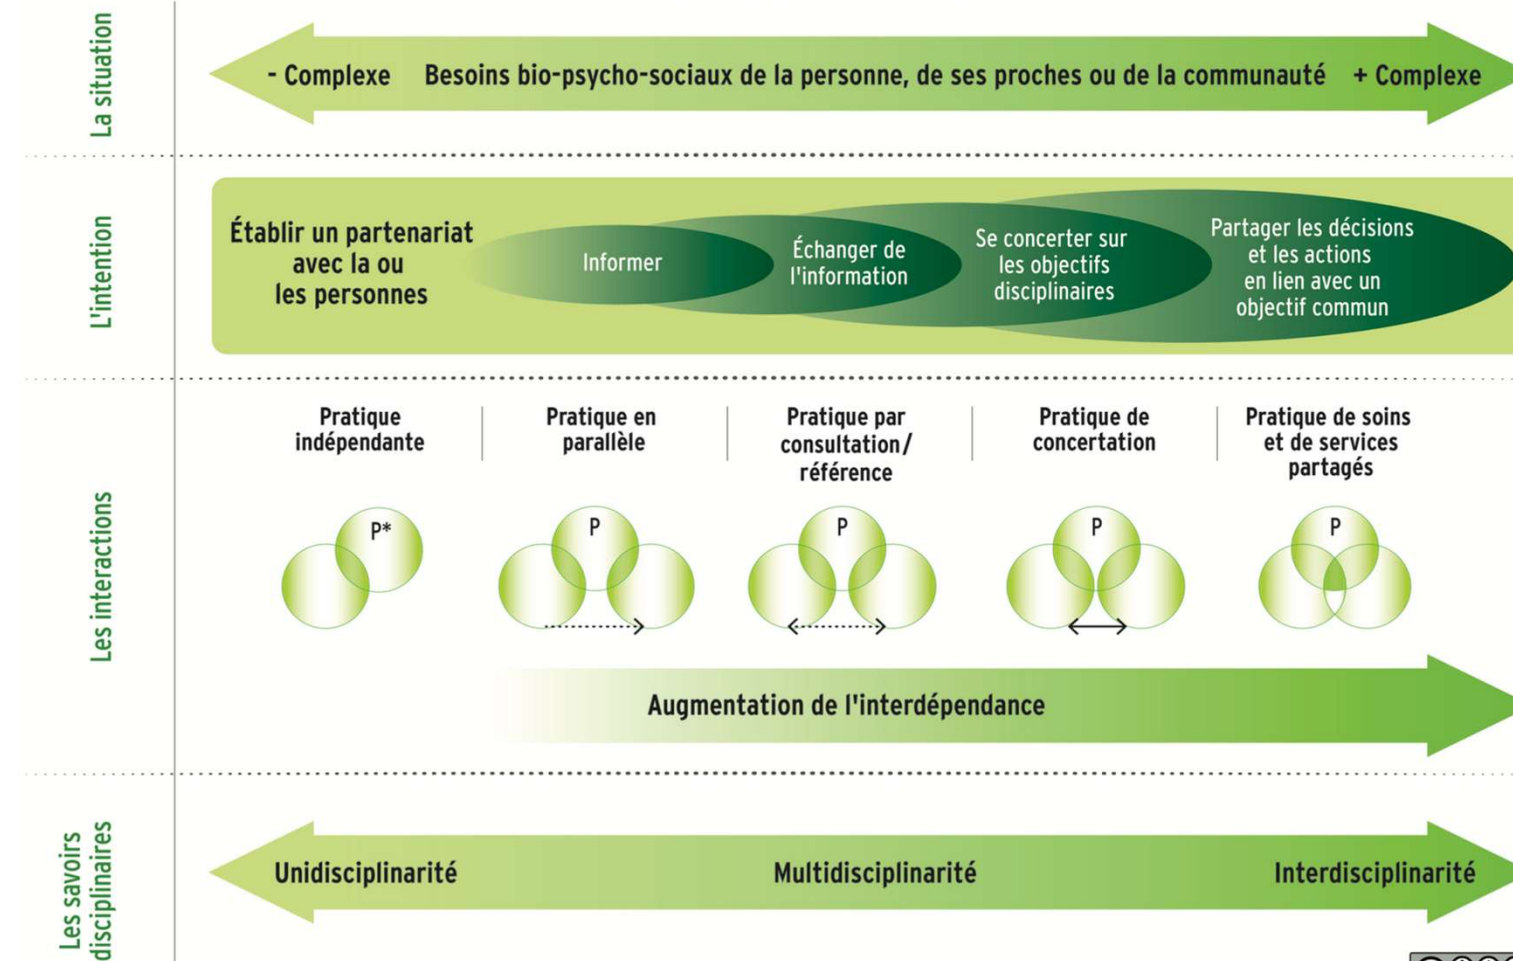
La situation

- Complexe Besoins bio-psycho-sociaux de la personne, de ses proches ou de la communauté + Complexe

L'intention

Établir un partenariat avec la ou les personnes

Informer

Échanger de l'information

Se concerter sur les objectifs disciplinaires

Partager les décisions et les actions en lien avec un objectif commun

Les interactions

Pratique indépendante

Pratique en parallèle

Pratique par consultation/ référence

Pratique de concertation

Pratique de soins et de services partagés

P*

P

P

P

P

Augmentation de l'interdépendance

Les savoirs disciplinaires

Unidisciplinarité Multidisciplinarité Interdisciplinarité